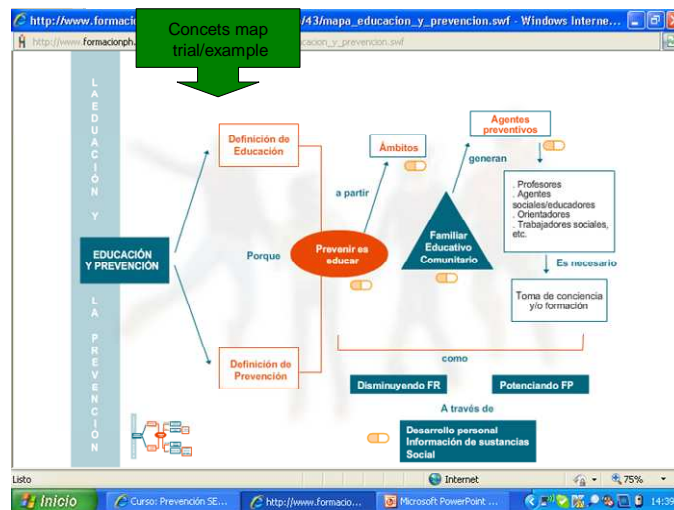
http://www.formacio /43/mapa_educacion_y_prevencion.swf - Windows Interne...

http://www.formacionph. cacion_y_prevencion.swf

Concets map trial/example

LA EDUCACIÓN Y LA PREVENCIÓN

Definición de Educación

Ámbitos

Agentes preventivos

generan

a partir

. Profesores
. Agentes sociales/educadores
. Orientadores
. Trabajadores sociales, etc.

EDUCACIÓN Y PREVENCIÓN

Porque

Prevenir es educar

Familiar Educativo Comunitario

Es necesario

Toma de conciencia y/o formación

Definición de Prevención

como

Disminuyendo FR

Potenciando FP

A través de

Desarrollo personal
Información de sustancias
Social

Listo

Internet

75%

Inicio

Curso: Prevención SE...

http://www.formacio...

Microsoft PowerPoint ...

14:39